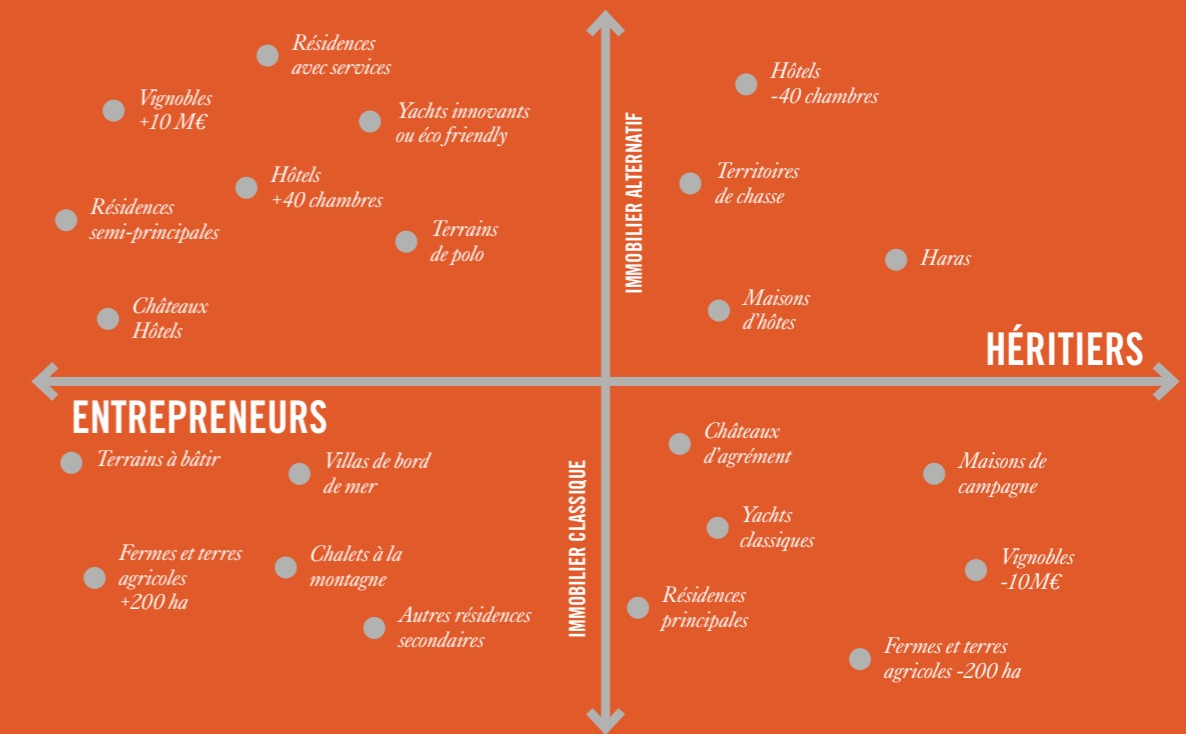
Résidences avec services

Vignobles +10 M€

Yachts innovants ou éco friendly

Hôtels +40 chambres

Résidences semi-principales

Terrains de polo

Châteaux Hôtels

IMMOBILIER ALTERNATIF

Hôtels -40 chambres

Territoires de chasse

Haras

Maisons d'hôtes

HÉRITIERS

ENTREPRENEURS

Terrains à bâtir

Villas de bord de mer

Fermes et terres agricoles +200 ha

Chalets à la montagne

Autres résidences secondaires

IMMOBILIER CLASSIQUE

Châteaux d'agrément

Maisons de campagne

Yachts classiques

Vignobles -10M€

Résidences principales

Fermes et terres agricoles -200 ha